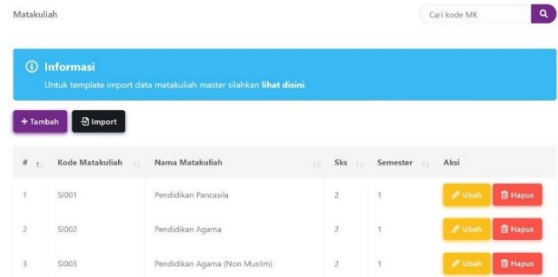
Matakuliah

Cari kode MK

Informasi
Untuk template import data matakuliah master silahkan **lihat disini**.

+ Tambah
Import

| # | Kode Matakuliah | Nama Matakuliah | Sks | Semester | Aksi |
|---|---|---|---|---|---|
| 1 | SI001 | Pendidikan Pancasila | 2 | 1 | Ubah Hapus |
| 2 | SI002 | Pendidikan Agama | 2 | 1 | Ubah Hapus |
| 3 | SI003 | Pendidikan Agama (Non Muslim) | 2 | 1 | Ubah Hapus |